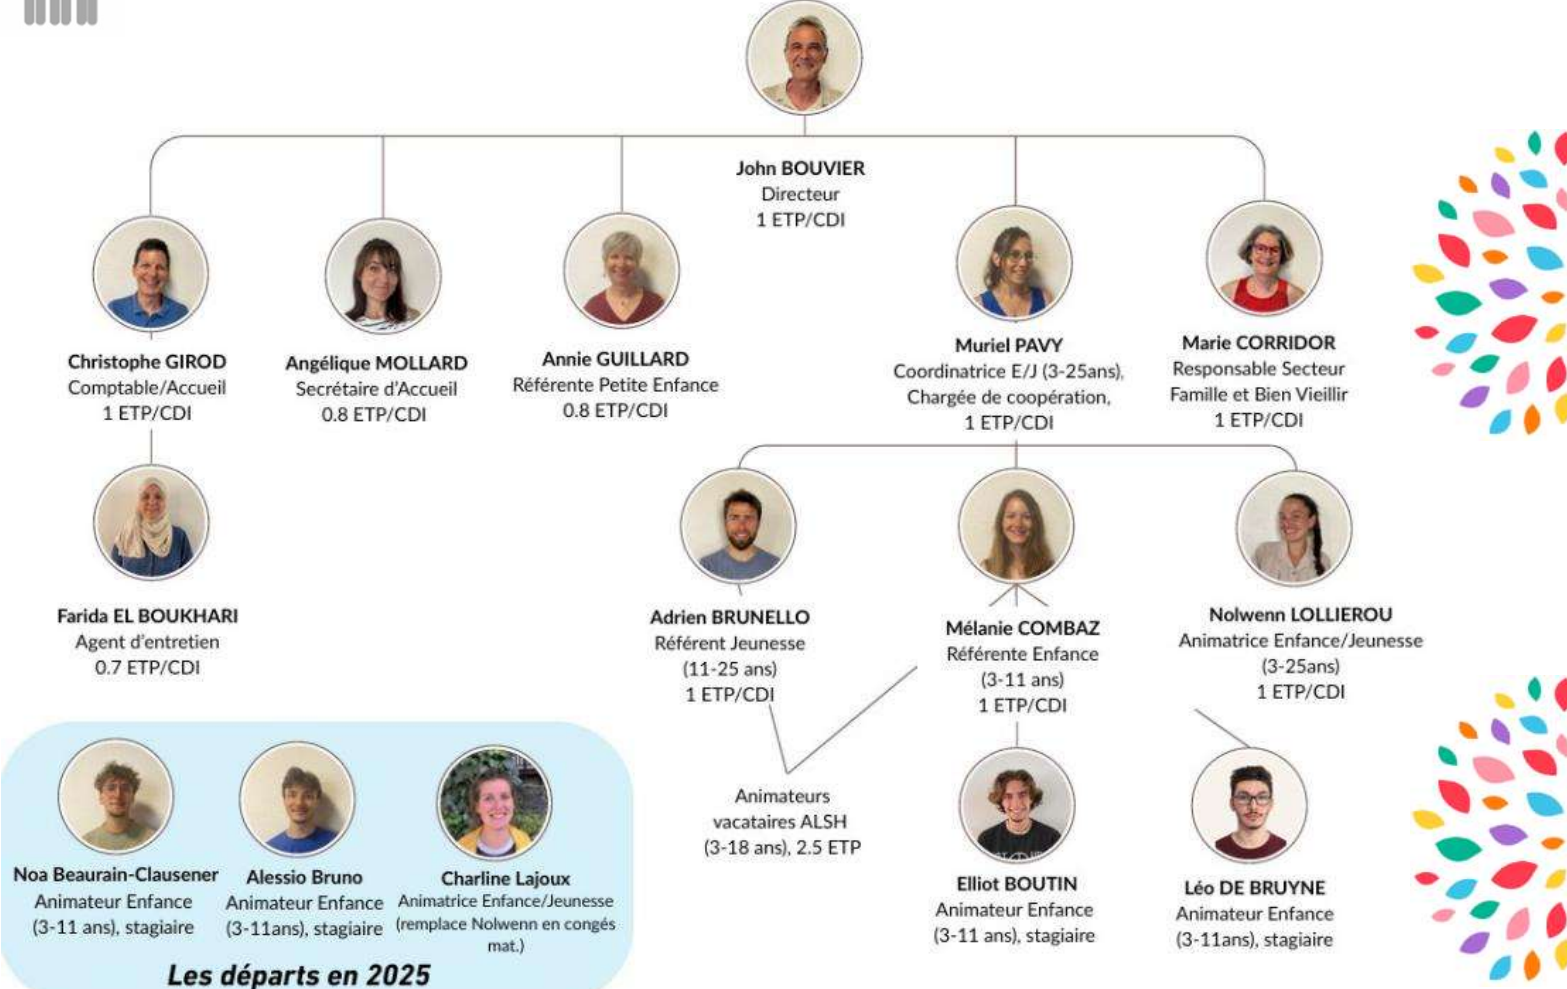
John BOUVIER
Directeur
1 ETP/CDI

Christophe GIROD
Comptable/Accueil
1 ETP/CDI

Angélique MOLLARD
Secrétaire d'Accueil
0.8 ETP/CDI

Annie GUILLARD
Référente Petite Enfance
0.8 ETP/CDI

Muriel PAVY
Coordinatrice E/J (3-25ans),
Chargée de coopération,
1 ETP/CDI

Marie CORRIDOR
Responsable Secteur
Famille et Bien Vieillir
1 ETP/CDI

Farida EL BOUKHARI
Agent d'entretien
0.7 ETP/CDI

Adrien BRUNELLO
Référent Jeunesse
(11-25 ans)
1 ETP/CDI

Mélanie COMBAZ
Référente Enfance
(3-11 ans)
1 ETP/CDI

Nolwenn LOLLIEROU
Animatrice Enfance/Jeunesse
(3-25ans)
1 ETP/CDI

Animateurs
vacataires ALSH
(3-18 ans), 2.5 ETP

Elliot BOUTIN
Animateur Enfance
(3-11 ans), stagiaire

Léo DE BRUYNE
Animateur Enfance
(3-11ans), stagiaire

Noa Beaurain-Clausener
Animateur Enfance
(3-11 ans), stagiaire

Alessio Bruno
Animateur Enfance
(3-11ans), stagiaire

Charline Lajoux
Animatrice Enfance/Jeunesse
(remplace Nolwenn en congés mat.)

Les départs en 2025